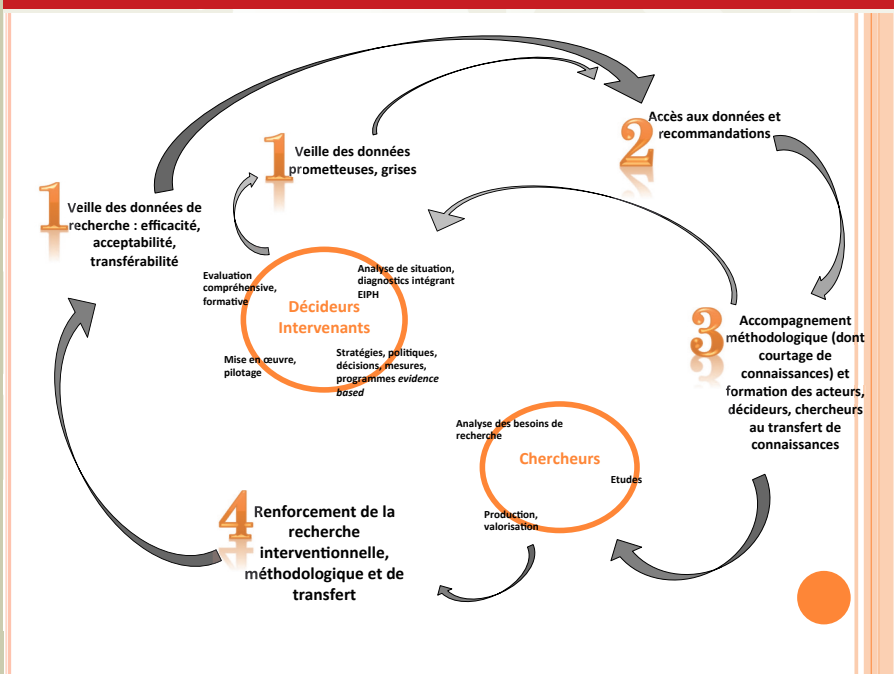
1 Veille des données de recherche : efficacité, acceptabilité, transférabilité

1 Veille des données prometteuses, grises

2 Accès aux données et recommandations

Evaluation compréhensive, formative

Analyse de situation, diagnostics intégrant EIPH

Décideurs Intervenants

Mise en œuvre, pilotage

Stratégies, politiques, décisions, mesures, programmes *evidence based*

3 Accompagnement méthodologique (dont courtage de connaissances) et formation des acteurs, décideurs, chercheurs au transfert de connaissances

Analyse des besoins de recherche

Chercheurs

Etudes

Production, valorisation

4 Renforcement de la recherche interventionnelle, méthodologique et de transfert